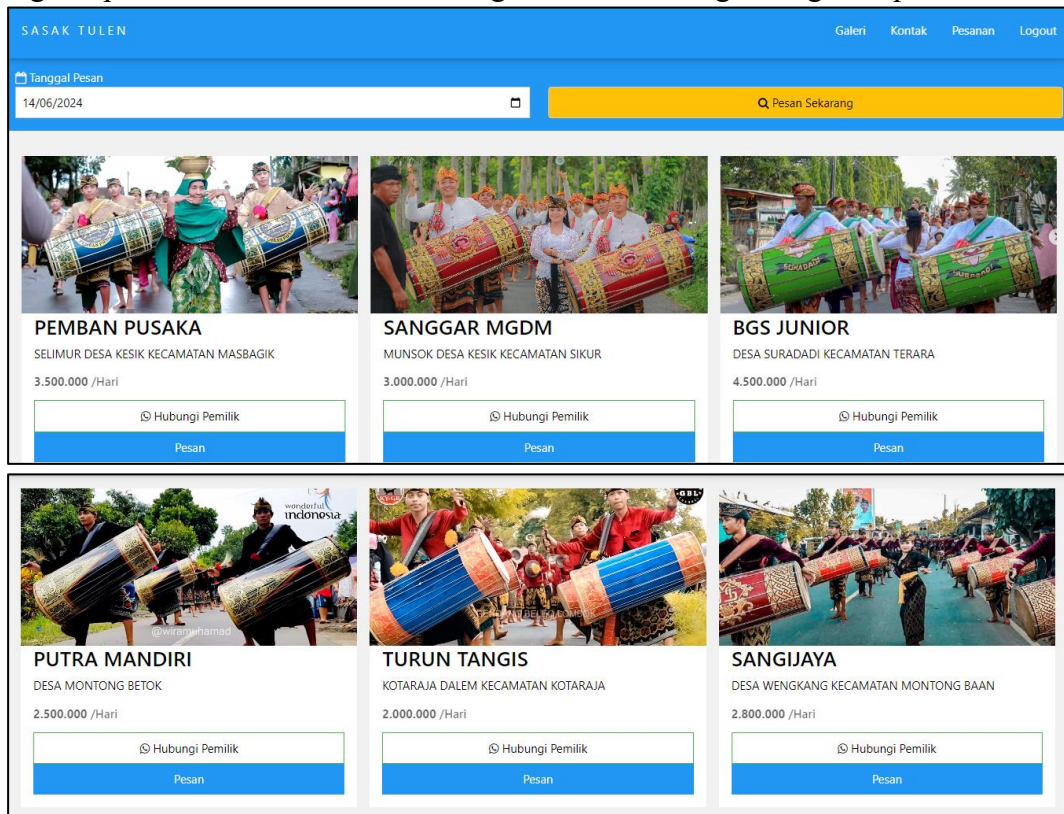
SASAK TULEN

Galeri Kontak Pesanan Logout

Tanggal Pesan

14/06/2024

Pesan Sekarang

PEMBAN PUSAKA
SELIMUR DESA KESIK KECAMATAN MASBAGIK
3.500.000 /Hari
Hubungi Pemilik
Pesan

SANGGAR MGDM
MUNSOK DESA KESIK KECAMATAN SIKUR
3.000.000 /Hari
Hubungi Pemilik
Pesan

BGS JUNIOR
DESA SURADADI KECAMATAN TERARA
4.500.000 /Hari
Hubungi Pemilik
Pesan

wonderful indonesia
@wiramuhamad

PUTRA MANDIRI
DESA MONTONG BETOK
2.500.000 /Hari
Hubungi Pemilik
Pesan

TURUN TANGIS
KOTARAJA DALEM KECAMATAN KOTARAJA
2.000.000 /Hari
Hubungi Pemilik
Pesan

SANGIJAYA
DESA WENGKANG KECAMATAN MONTONG BAAN
2.800.000 /Hari
Hubungi Pemilik
Pesan